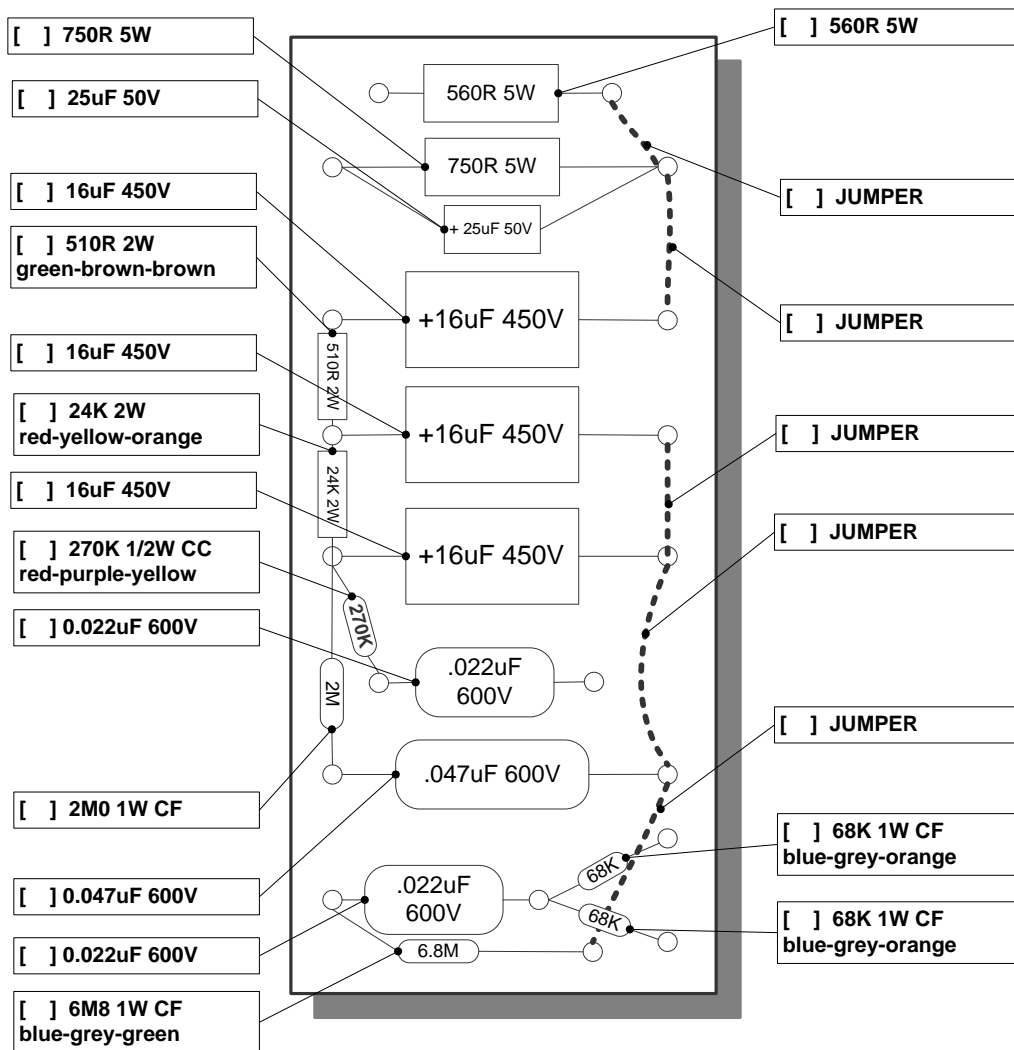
[ ] 750R 5W

[ ] 25uF 50V

[ ] 16uF 450V

[ ] 510R 2W
green-brown-brown

[ ] 16uF 450V

[ ] 24K 2W
red-yellow-orange

[ ] 16uF 450V

[ ] 270K 1/2W CC
red-purple-yellow

[ ] 0.022uF 600V

[ ] 2M0 1W CF

[ ] 0.047uF 600V

[ ] 0.022uF 600V

[ ] 6M8 1W CF
blue-grey-green

560R 5W

750R 5W

+ 25uF 50V

+16uF 450V

510R 2W

+16uF 450V

24K 2W

+16uF 450V

270K

.022uF
600V

2M

.047uF 600V

.022uF
600V

68K

68K

6.8M

[ ] 560R 5W

[ ] JUMPER

[ ] JUMPER

[ ] JUMPER

[ ] JUMPER

[ ] JUMPER

[ ] 68K 1W CF
blue-grey-orange

[ ] 68K 1W CF
blue-grey-orange